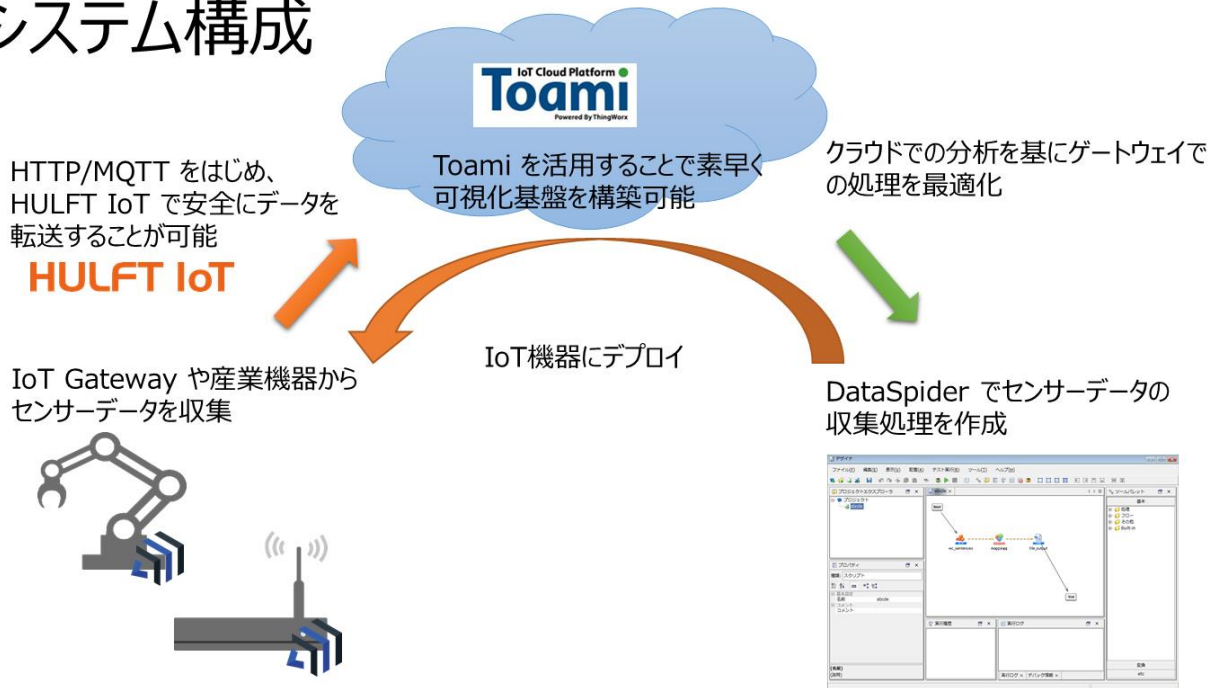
システム構成

IoT Cloud Platform
Toami
Powered By ThingWorx

Toami を活用することで素早く可視化基盤を構築可能

HTTP/MQTT をはじめ、HULFT IoT で安全にデータを転送することが可能

HULFT IoT

クラウドでの分析を基にゲートウェイでの処理を最適化

IoT機器にデプロイ

IoT Gateway や産業機器からセンサーデータを収集

DataSpider でセンサーデータの収集処理を作成

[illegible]